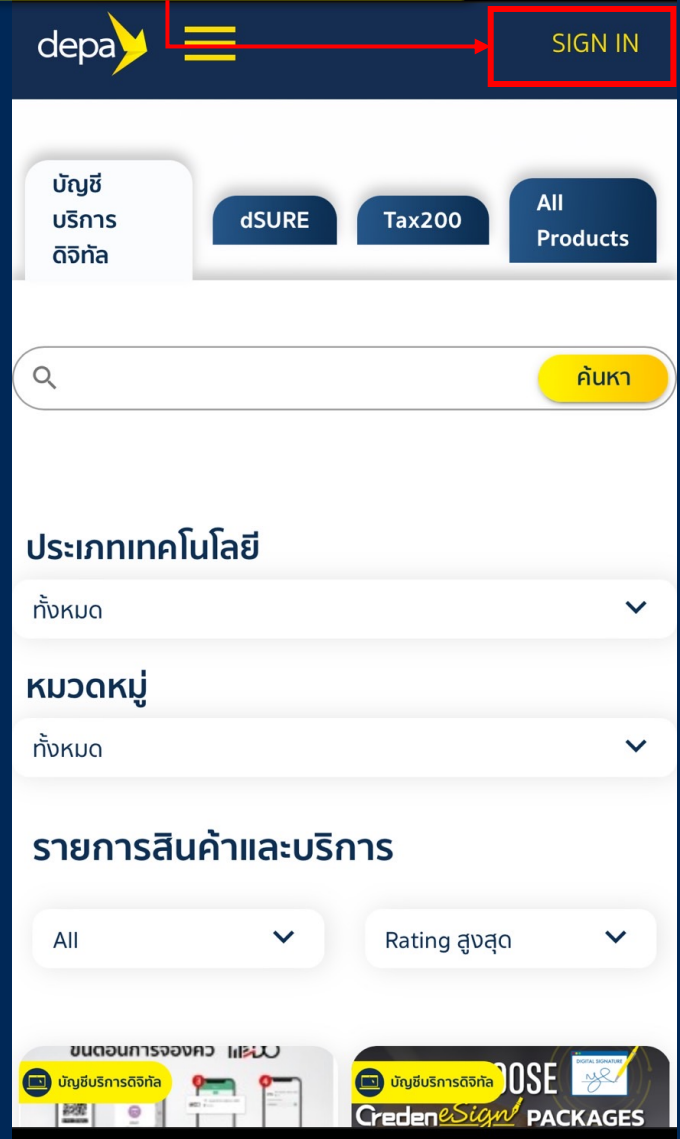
depa

SIGN IN

บัญชีบริการดิจิทัล

dSURE

Tax200

All Products

ค้นหา

ประเภทเทคโนโลยี

ทั้งหมด

หมวดหมู่

ทั้งหมด

รายการสินค้าและบริการ

All

Rating สูงสุด

ขั้นตอนการจองคิว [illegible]

บัญชีบริการดิจิทัล

บัญชีบริการดิจิทัล

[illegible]OSE

DIGITAL SIGNATURE

CredenESign PACKAGES